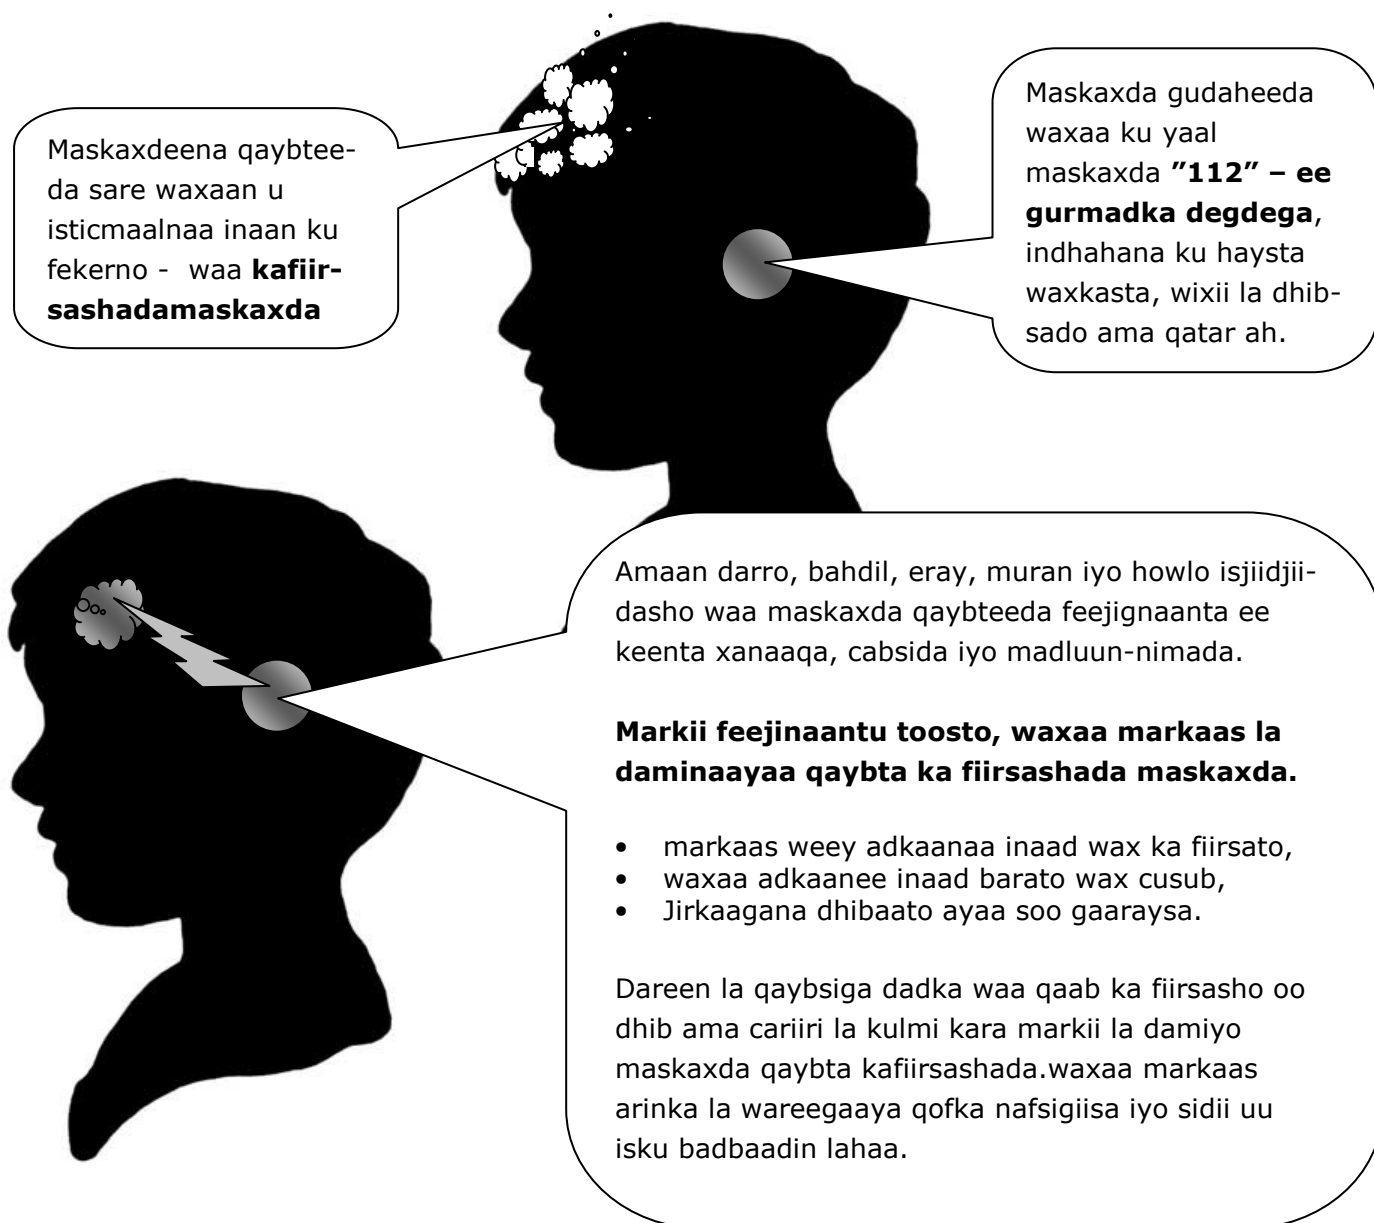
Maskaxdeena qaybteeda sare waxaan u isticmaalnaa inaan ku fekerno - waa **kafiirsashadamaskaxda**

Maskaxda gudaheeda waxaa ku yaal maskaxda **”112” – ee gurmadka degdega**, indhahana ku haysta waxkasta, wixii la dhibsado ama qatar ah.

Amaan darro, bahdil, eray, muran iyo howlo isjiidjiidasho waa maskaxda qaybteeda feejignaanta ee keenta xanaaqa, cabsida iyo madluun-nimada.

**Markii feejinaantu toosto, waxaa markaas la daminaayaa qaybta ka fiirsashada maskaxda.**

- markaas weey adkaanaa inaad wax ka fiirsato,
- waxaa adkaanee inaad barato wax cusub,
- Jirkaagana dhibaato ayaa soo gaaraysa.

Dareen la qaybsiga dadka waa qaab ka fiirsasho oo dhib ama cariiri la kulmi kara markii la damiyo maskaxda qaybta kafiirsashada.waxaa markaas arinka la wareegaaya qofka nafsigiisa iyo sidii uu isku badbaadin lahaa.